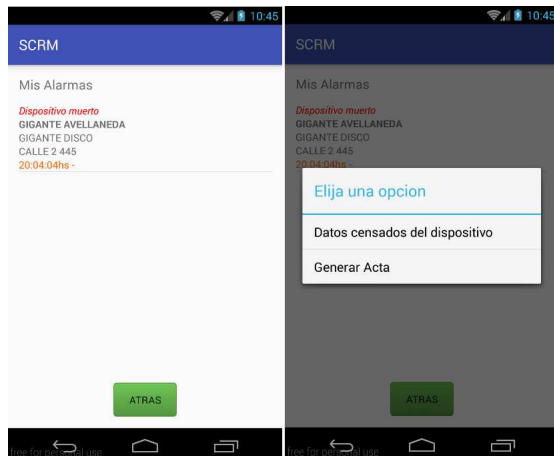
10:45

SCRM

Mis Alarmas

Dispositivo muerto
GIGANTE AVELLANEDA
GIGANTE DISCO
CALLE 2 445
20:04:04hs -

ATRAS

free for personal use

10:45

SCRM

Mis Alarmas

Dispositivo muerto
GIGANTE AVELLANEDA
GIGANTE DISCO
CALLE 2 445
20:04:04hs -

Elija una opcion

Datos censados del dispositivo

Generar Acta

ATRAS

free for personal use